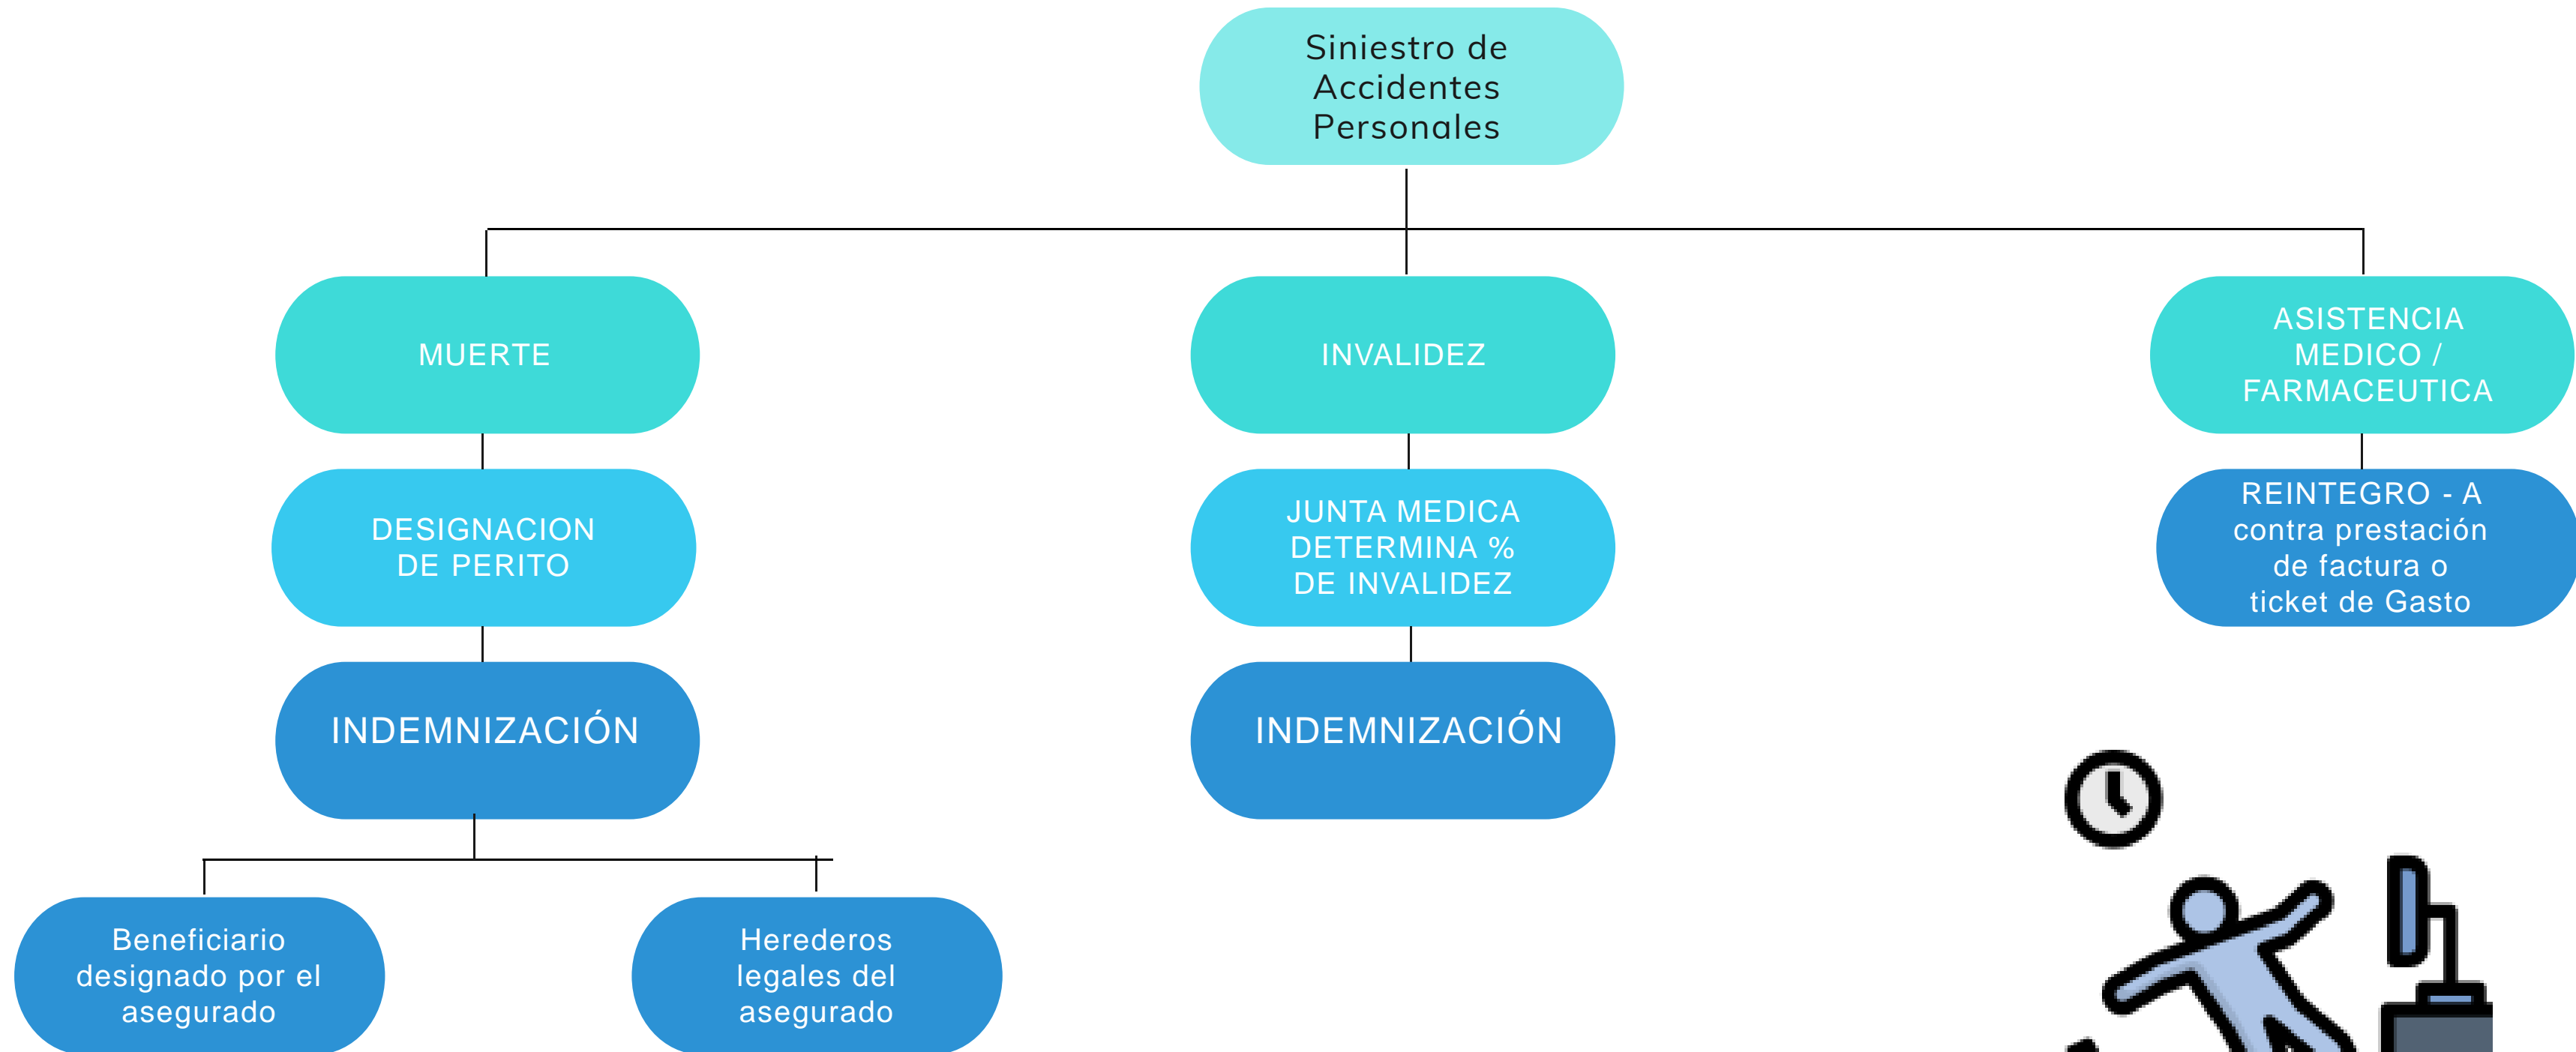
Siniestro de Accidentes Personales

MUERTE

DESIGNACION DE PERITO

INDEMNIZACIÓN

Beneficiario designado por el asegurado

Herederos legales del asegurado

INVALIDEZ

JUNTA MEDICA DETERMINA % DE INVALIDEZ

INDEMNIZACIÓN

ASISTENCIA MEDICO / FARMACEUTICA

REINTEGRO - A contra prestación de factura o ticket de Gasto